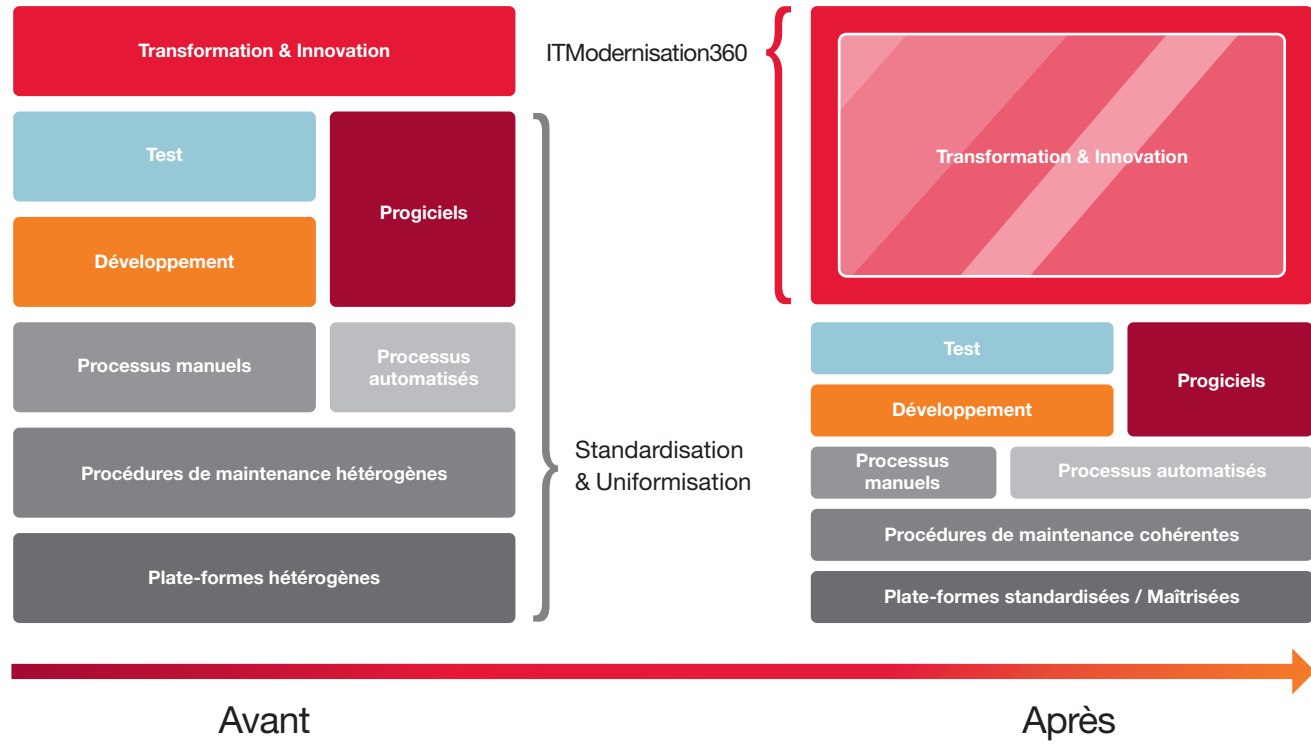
Transformation & Innovation

Test

Progiciels

Développement

Processus manuels

Processus automatisés

Procédures de maintenance hétérogènes

Plate-formes hétérogènes

ITModernisation360

Standardisation & Uniformisation

Transformation & Innovation

Test

Progiciels

Développement

Processus manuels

Processus automatisés

Procédures de maintenance cohérentes

Plate-formes standardisées / Maîtrisées

Avant

Après